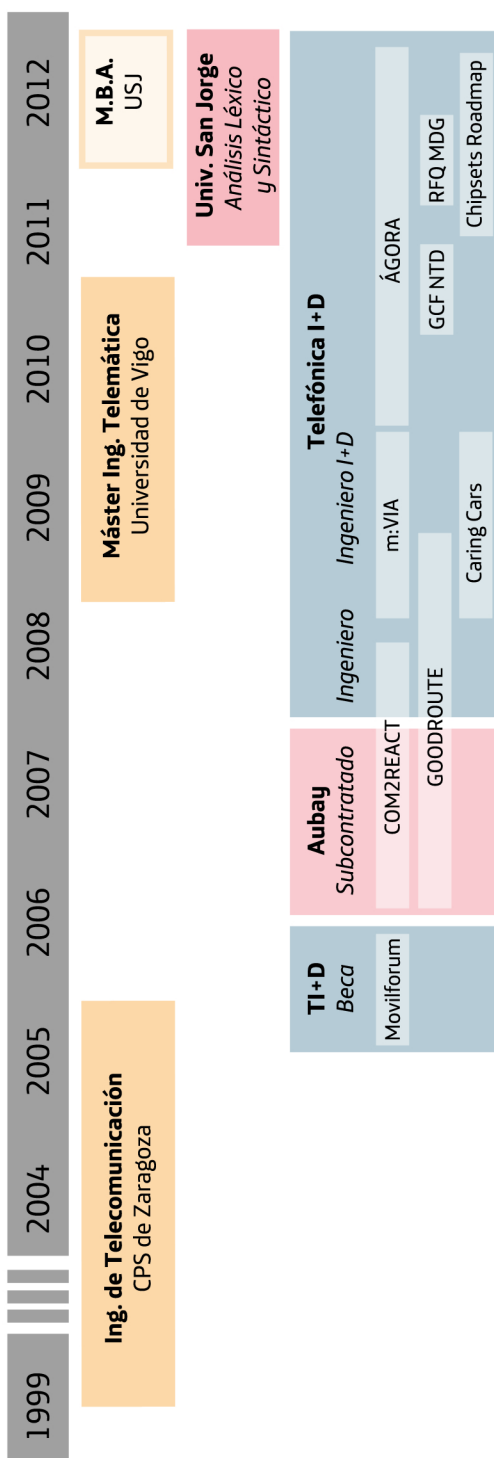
1999
2004
2005
2006
2007
2008
2009
2010
2011
2012

Ing. de Telecomunicación
CPS de Zaragoza

Máster Ing. Telemática
Universidad de Vigo

M.B.A.
USJ

Univ. San Jorge
Análisis Léxico y Sintáctico

TI+D
Beca
Movilforum

Aubay
Subcontratado
COM2REACT
GOODROUTE

Telefónica I+D
Ingeniero
Ingeniero I+D
m:VIA
Caring Cars
ÁGORA
GCF NTD
RFQ MDG
Chipsets Roadmap